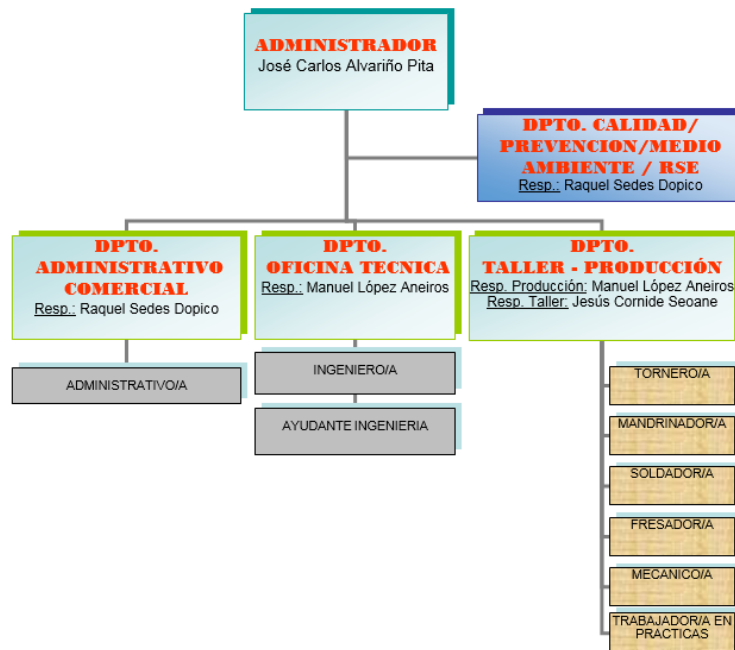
ADMINISTRADOR
José Carlos Alvariño Pita

DPTO. CALIDAD/ PREVENCION/MEDIO AMBIENTE / RSE
Resp.: Raquel Sedes Dopico

DPTO. ADMINISTRATIVO COMERCIAL
Resp.: Raquel Sedes Dopico

DPTO. OFICINA TECNICA
Resp.: Manuel López Aneiros

DPTO. TALLER - PRODUCCIÓN
Resp. Producción: Manuel López Aneiros
Resp. Taller: Jesús Cornide Seoane

ADMINISTRATIVO/A

INGENIERO/A

AYUDANTE INGENIERIA

TORNERO/A

MANDRINADOR/A

SOLDADOR/A

FRESADOR/A

MECANICO/A

TRABAJADOR/A EN PRACTICAS